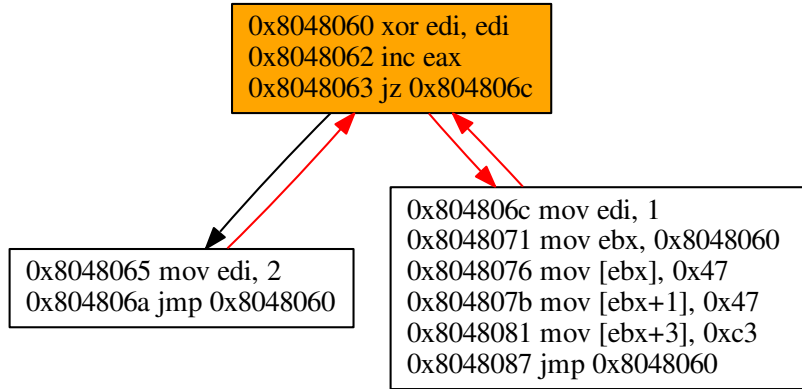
0x8048060 xor edi, edi
0x8048062 inc eax
0x8048063 jz 0x804806c

0x8048065 mov edi, 2
0x804806a jmp 0x8048060

0x804806c mov edi, 1
0x8048071 mov ebx, 0x8048060
0x8048076 mov [ebx], 0x47
0x804807b mov [ebx+1], 0x47
0x8048081 mov [ebx+3], 0xc3
0x8048087 jmp 0x8048060